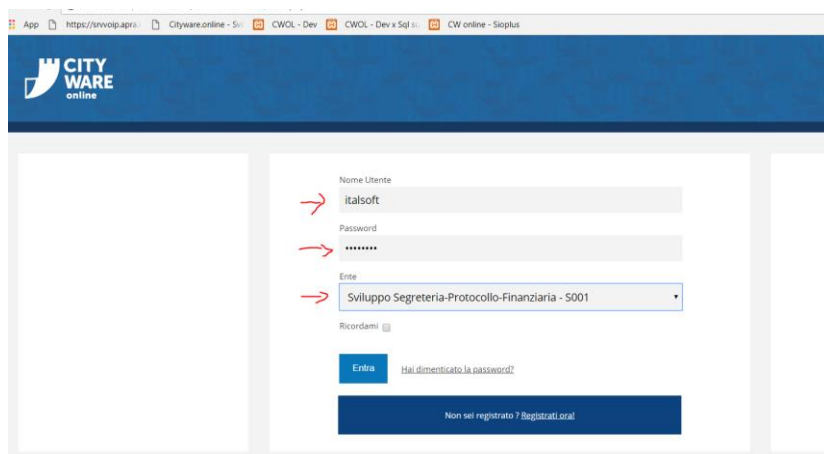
App https://srvvoip.apra Cityware.online - Sv CWOL - Dev CWOL - Dev x Sql s CW online - Sioplus

CITY WARE online

Nome Utente
italsoft
Password
••••••••
Ente
Sviluppo Segreteria-Protocollo-Finanziaria - S001
Ricordami
Entra
Hai dimenticato la password?
Non sei registrato ? Registrati ora!